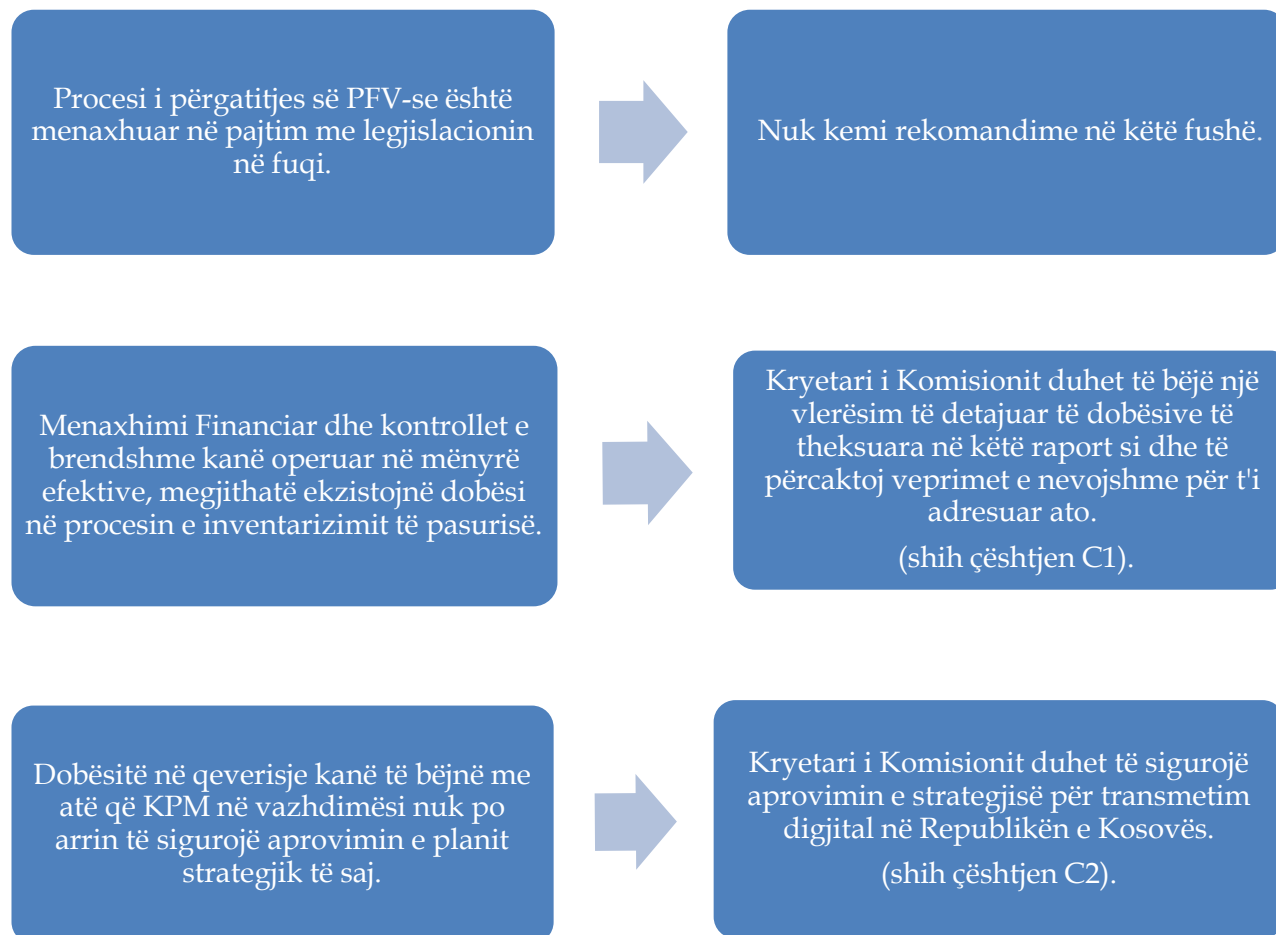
Procesi i përgatitjes së PFV-se është menaxhuar në pajtim me legjislacionin në fuqi.

Nuk kemi rekomandime në këtë fushë.

Menaxhimi Financiar dhe kontrollet e brendshme kanë operuar në mënyrë efektive, megjithatë ekzistojnë dobësi në procesin e inventarizimit të pasurisë.

Kryetari i Komisionit duhet të bëjë një vlerësim të detajuar të dobësive të theksuara në këtë raport si dhe të përcaktoj veprimet e nevojshme për t'i adresuar ato.

(shih çështjen C1).

Dobësitë në qeverisje kanë të bëjnë me atë që KPM në vazhdimësi nuk po arrin të sigurojë aprovimin e planit strategjik të saj.

Kryetari i Komisionit duhet të sigurojë aprovimin e strategjisë për transmetim digjital në Republikën e Kosovës.

(shih çështjen C2).